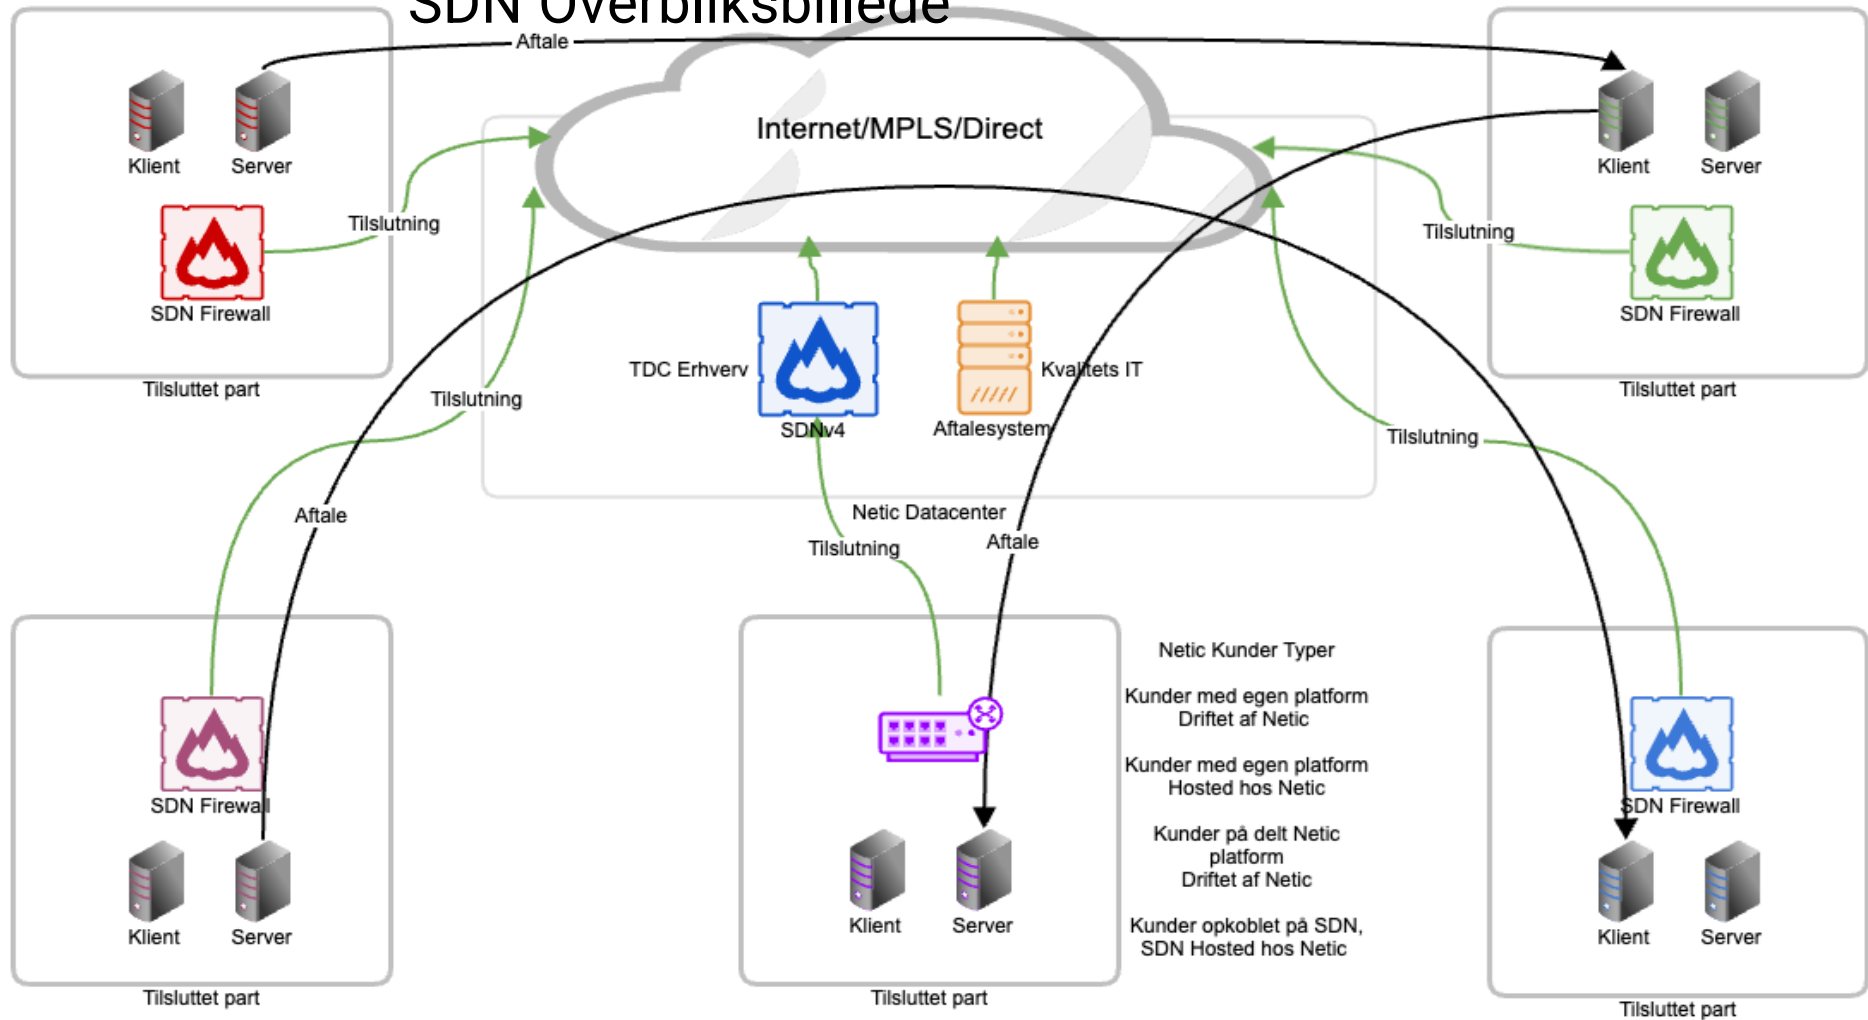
SDN Overbliksbillede

Aftale

Internet/MPLS/Direct

Klient
Server
SDN Firewall
Tilsluttet part

Tilslutning

Klient
Server
SDN Firewall
Tilsluttet part

Tilslutning

TDC Erhverv
SDNv4
Kvalitets IT
Aftalesystem

Tilslutning
Tilslutning
Aftale

Netic Datacenter
Tilslutning
Aftale

SDN Firewall
Klient
Server
Tilsluttet part

Klient
Server
Tilsluttet part

Netic Kunder Typer

Kunder med egen platform
Driftet af Netic

Kunder med egen platform
Hosted hos Netic

Kunder på delt Netic
platform
Driftet af Netic

Kunder opkoblet på SDN,
SDN Hosted hos Netic

SDN Firewall
Klient
Server
Tilsluttet part